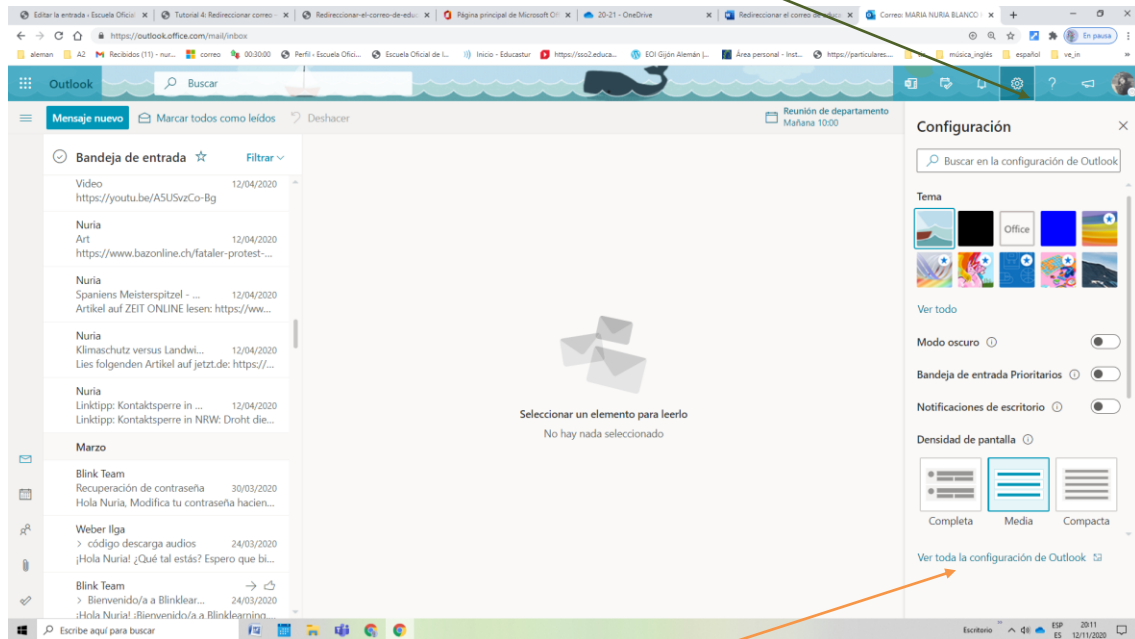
Editar la entrada ‹ Escuela Oficial | Tutorial 4: Redireccionar correo | Redireccionar-el-correo-de-edu | Página principal de Microsoft Of | 20-21 - OneDrive | Redireccionar el correo de educ | Correo: MARIA NURIA BLANCO

https://outlook.office.com/mail/inbox

En pausa

aleman | A2 | Recibidos (11) - nur... | correo | 00:30:00 | Perfil ‹ Escuela Ofici... | Escuela Oficial de I... | Inicio - Educastur | https://sso2.educa... | EOI Gijón Alemán |... | Área personal - Inst... | https://particulares... | música_inglés | español | ve_in

Outlook

Buscar

Mensaje nuevo | Marcar todos como leídos | Deshacer

Reunión de departamento
Mañana 10:00

Bandeja de entrada | Filtrar

Video 12/04/2020
https://youtu.be/A5USvzCo-Bg

Nuria
Art 12/04/2020
https://www.bazonline.ch/fataler-protest-...

Nuria
Spaniens Meisterspitzel - ... 12/04/2020
Artikel auf ZEIT ONLINE lesen: https://ww...

Nuria
Klimaschutz versus Landwi... 12/04/2020
Lies folgenden Artikel auf jetzt.de: https://...

Nuria
Linktipp: Kontaktsperre in ... 12/04/2020
Linktipp: Kontaktsperre in NRW: Droht die...

Marzo

Blink Team
Recuperación de contraseña 30/03/2020
Hola Nuria, Modifica tu contraseña hacien...

Weber Ilga
> código descarga audios 24/03/2020
¡Hola Nuria! ¿Qué tal estás? Espero que bi...

Blink Team
> Bienvenido/a a Blinklear... 24/03/2020
¡Hola Nuria! ¡Bienvenido/a a Blinklearning...

Seleccionar un elemento para leerlo
No hay nada seleccionado

Configuración

Buscar en la configuración de Outlook

Tema

Office

Ver todo

Modo oscuro

Bandeja de entrada Prioritarios

Notificaciones de escritorio

Densidad de pantalla

Completa | Media | Compacta

Ver toda la configuración de Outlook

Escribe aquí para buscar

Escritorio | ESP ES | 20:11 12/11/2020